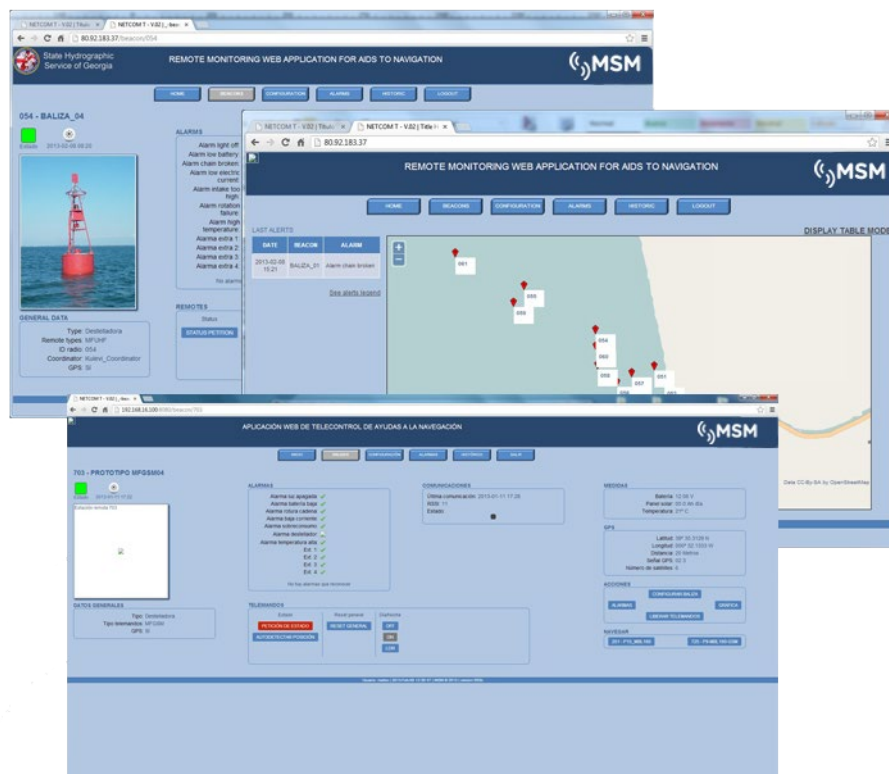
NETCOM T - V.02 | Títul × NETCOM T - V.02 | Beacon ×
80.92.183.37/beacon/054

State Hydrographic Service of Georgia
REMOTE MONITORING WEB APPLICATION FOR AIDS TO NAVIGATION
MSM

HOME BEACONS CONFIGURATION ALARMS HISTORIC LOGOUT

054 - BALIZA_04
Estado 2013-02-08 08:20

ALARMS
Alarm light off
Alarm low battery
Alarm chain broken
Alarm low electric current
Alarm intake too high
Alarm rotation failure
Alarm high temperature
Alarma extra 1
Alarma extra 2
Alarma extra 3
Alarma extra 4
No alarm

GENERAL DATA
Type: Destelladora
Remote types: MFUHF
ID radio: 054
Coordinator: Kulevi_Coordinator
GPS: SI

REMOTES
Status
STATUS PETITION

NETCOM T - V.02 | Títul × NETCOM T - V.02 | Title × 
80.92.183.37

REMOTE MONITORING WEB APPLICATION FOR AIDS TO NAVIGATION
MSM

HOME BEACONS CONFIGURATION ALARMS HISTORIC LOGOUT

DISPLAY TABLE MODE

LAST ALERTS
| DATE | BEACON | ALARM |
|---|---|---|
| 2013-02-08 15:21 | BALIZA_01 | Alarm chain broken |

See alerts legend

001 055 059 054 060 058 057 051

Data CC-By-SA by OpenStreetMap

NETCOM T - V.02 | Beac ×
192.168.16.100:8080/beacon/703

APLICACIÓN WEB DE TELECONTROL DE AYUDAS A LA NAVEGACIÓN
MSM

INICIO BALIZAS CONFIGURACIÓN ALARMAS HISTÓRICO SALIR

703 - PROTOTIPO MFGSM04
Estado 2013-01-11 17:32

Estación remota 703

DATOS GENERALES
Tipo: Destelladora
Tipo telemando: MFGSM
GPS: SI

ALARMAS
Alarma luz apagada
Alarma batería baja
Alarma rotura cadena
Alarma baja corriente
Alarma sobreconsumo
Alarma destellador
Alarma temperatura alta
Ext. 1
Ext. 2
Ext. 3
Ext. 4
No hay alarmas que reconocer

COMUNICACIONES
Última comunicación: 2013-01-11 17:26
RSSI: 11
Estado:

MEDIDAS
Batería: 12.88 V
Panel solar: 00.0.86 A/s
Temperatura: 21º C

GPS
Latitud: 39º 30.5128 N
Longitud: 000º 32.1553 W
Distancia: 20 Metros
Señal GPS: 02 3
Número de satélites: 8

ACCIONES
CONFIGURAR BALIZA
ALARMAS GRÁFICA
LIBERAR TELEMANDOS

NAVEGAR
201 - FTO_MIN_180
725 - FTO_MED_100 COM

TELEMANDOS
Estado
PETICIÓN DE ESTADO
AUTODETECTAR POSICIÓN
Reset general
RESET GENERAL
Destellos
OFF
ON
LDR